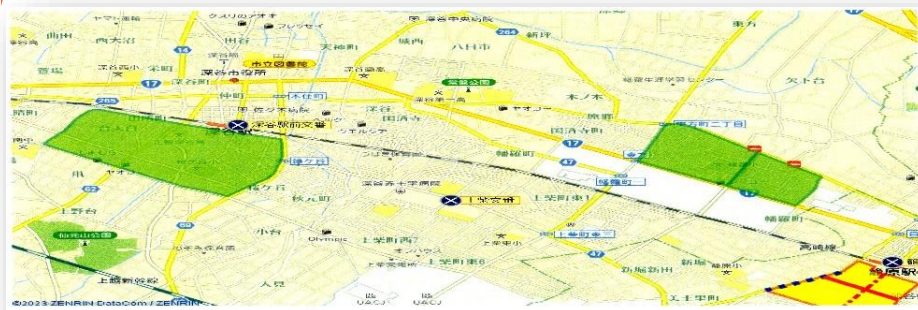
クスリのアオキ
フレッセイ
ヤマト運輸
深谷中央病院
東方
山田
西大沼
田谷
天神町
城西
八日市
264
新井
原郷
菅場
深谷西小
宿根
深谷小
深谷市役所
市立図書館
深谷公園
深谷第一高
17
仲町
木住町
ヤオコー
木ノ本
欠下台
深谷駅前交番
佐々木病院
深谷
国済寺町
国済寺二丁目
清水
国済寺
17
幡羅町
47
上野台
秋元町
上柴町東1
深谷赤十字病院
上柴交番
上柴町西7
上柴町東6
上柴中
上柴町東5
幡羅町
新堀新田
新堀
小台
Olympic
人見
仙元山公園
上越新幹線
高崎線
籠原駅
©2023 ZENRIN DataCom / ZENRIN